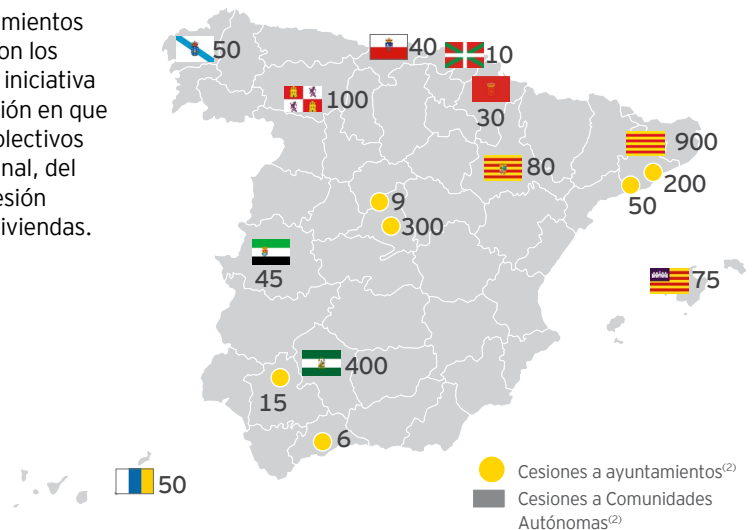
mientos
on los
 iniciativa
ión en que
olectivos
nal, del
esión
iviendas.

50
40
10
100
30
900
80
200
50
9
300
45
75
400
15
6
50

Cesiones a ayuntamientos$^{(2)}$
Cesiones a Comunidades Autónomas$^{(2)}$